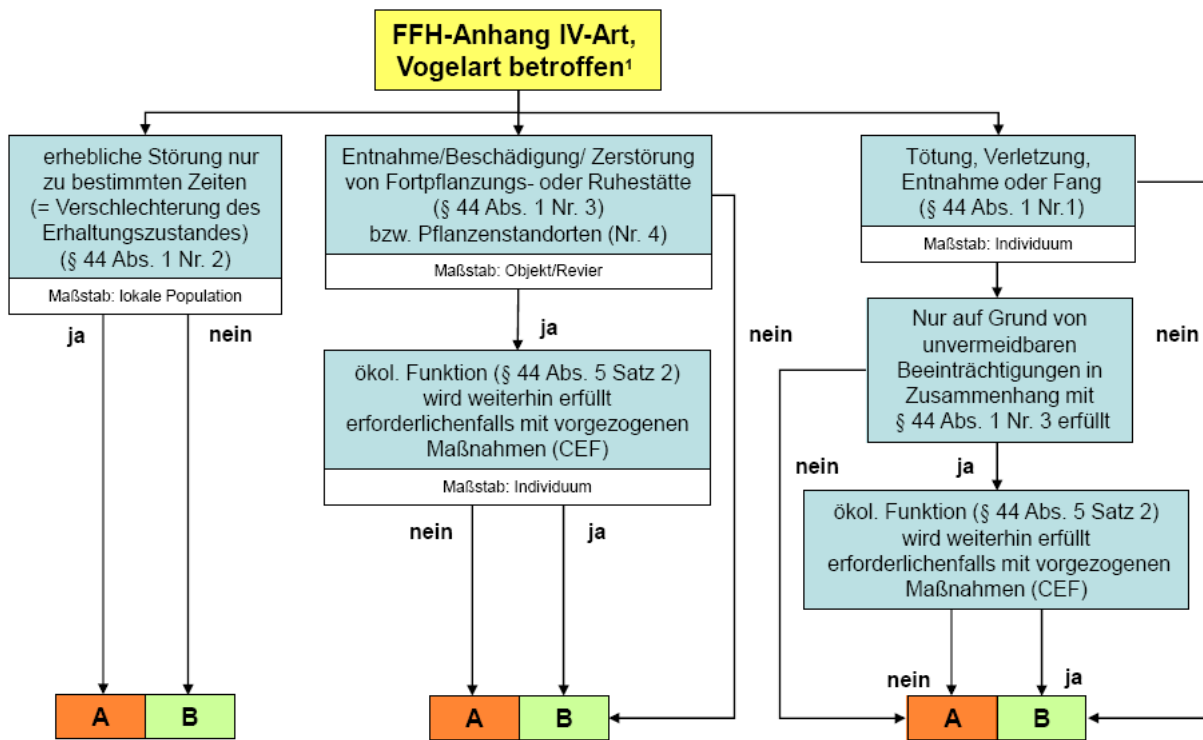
FFH-Anhang IV-Art, Vogelart betroffen$^1$

erhebliche Störung nur zu bestimmten Zeiten (= Verschlechterung des Erhaltungszustandes) (§ 44 Abs. 1 Nr. 2)

Maßstab: lokale Population

ja

nein

A

B

Entnahme/Beschädigung/ Zerstörung von Fortpflanzungs- oder Ruhestätte (§ 44 Abs. 1 Nr. 3) bzw. Pflanzenstandorten (Nr. 4)

Maßstab: Objekt/Revier

ja

nein

ökol. Funktion (§ 44 Abs. 5 Satz 2) wird weiterhin erfüllt erforderlichenfalls mit vorgezogenen Maßnahmen (CEF)

Maßstab: Individuum

nein

ja

A

B

Tötung, Verletzung, Entnahme oder Fang (§ 44 Abs. 1 Nr.1)

Maßstab: Individuum

nein

Nur auf Grund von unvermeidbaren Beeinträchtigungen in Zusammenhang mit § 44 Abs. 1 Nr. 3 erfüllt

nein

ja

ökol. Funktion (§ 44 Abs. 5 Satz 2) wird weiterhin erfüllt erforderlichenfalls mit vorgezogenen Maßnahmen (CEF)

nein

ja

A

B